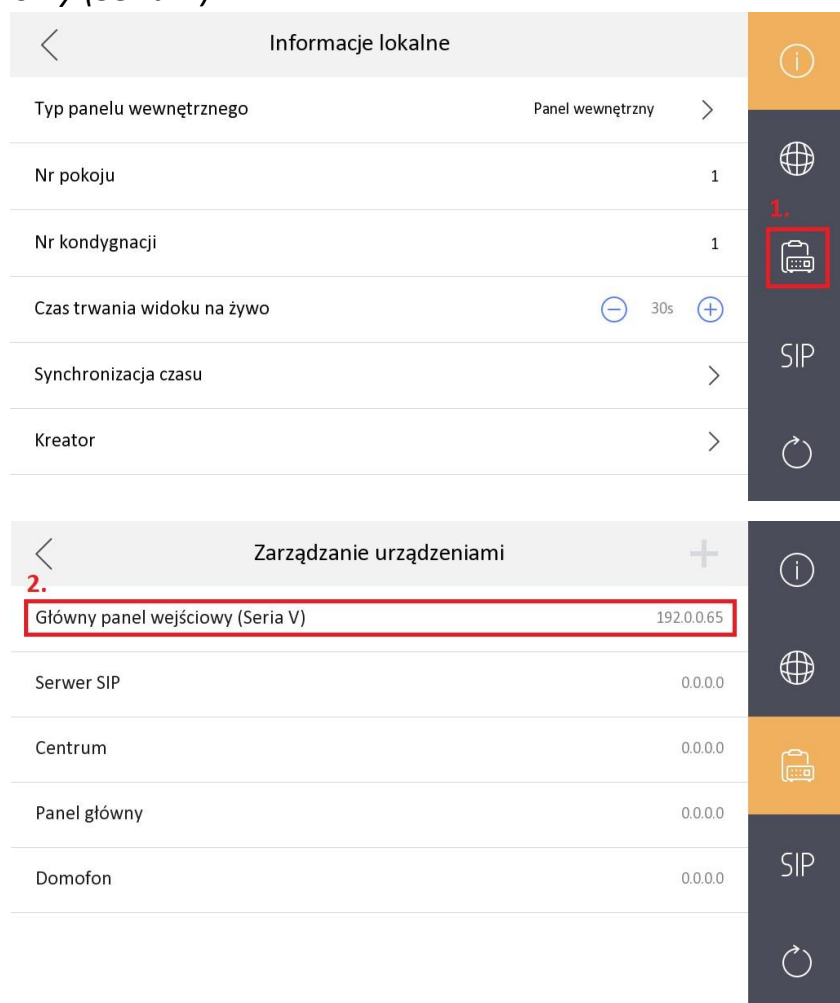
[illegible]

Informacje lokalne

Typ panelu wewnętrznego — Panel wewnętrzny

Nr pokoju — 1

Nr kondygnacji — 1

Czas trwania widoku na żywo — 30s

Synchronizacja czasu

Kreator

1.

SIP

Zarządzanie urządzeniami

2.

Główny panel wejściowy (Seria V) — 192.0.0.65

Serwer SIP — 0.0.0.0

Centrum — 0.0.0.0

Panel główny — 0.0.0.0

Domofon — 0.0.0.0

SIP